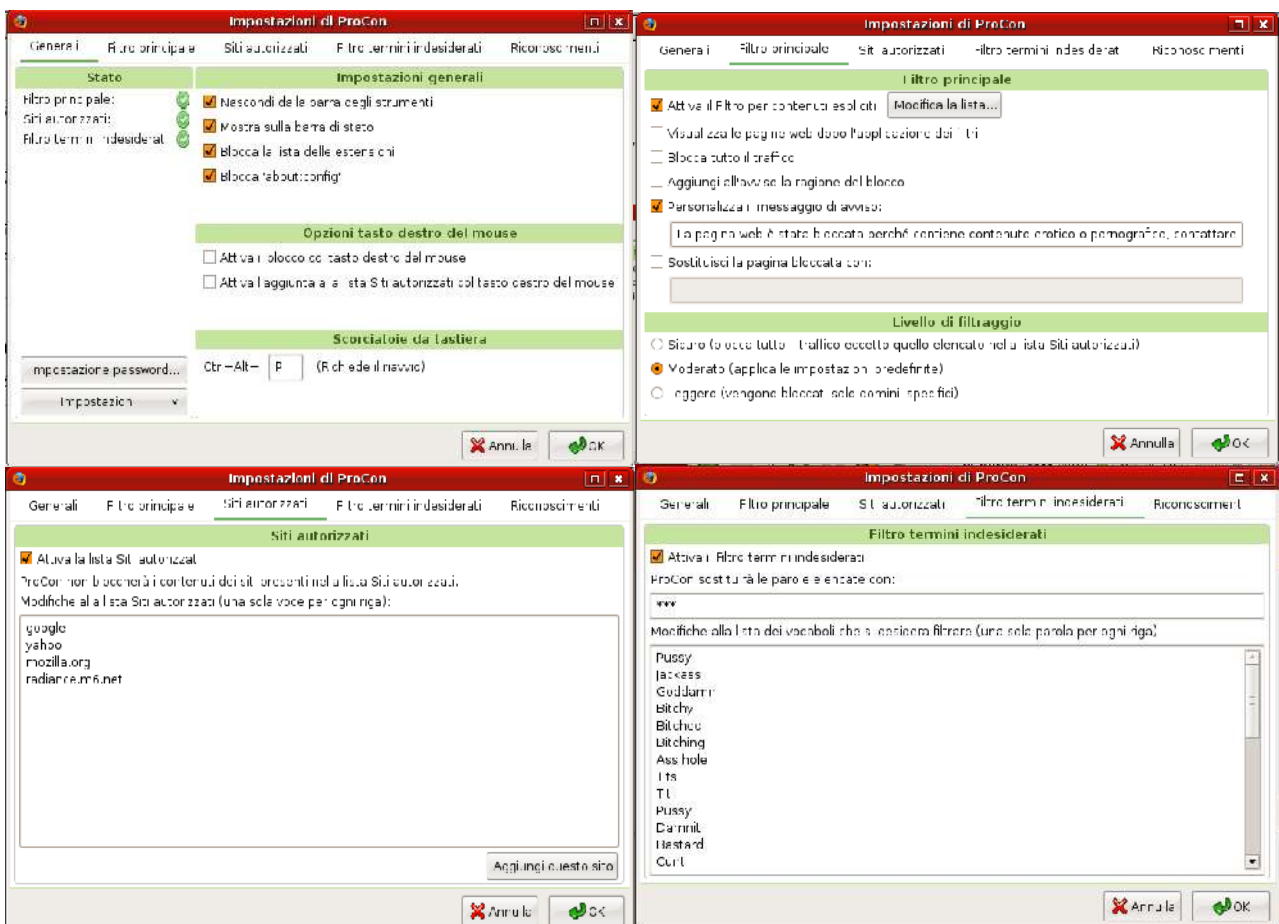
Impostazioni di ProCon

Generali | Filtro principale | Siti autorizzati | Filtro termini indesiderati | Riconoscimenti

Stato

Filtro principale:
Siti autorizzati:
Filtro termini indesiderati

Impostazioni generali

Nascondi dalla barra degli strumenti
Mostra sulla barra di stato
Blocca la lista delle estensioni
Blocca 'about:config'

Opzioni tasto destro del mouse

Attiva il blocco col tasto destro del mouse
Attiva l'aggiunta alla lista Siti autorizzati col tasto destro del mouse

Scorciatoie da tastiera

Impostazione password...
Impostazioni
Ctrl + Alt + P (Richiede il riavvio)

Annulla | OK

Impostazioni di ProCon

Generali | Filtro principale | Siti autorizzati | Filtro termini indesiderati | Riconoscimenti

Filtro principale

Attiva il Filtro per contenuti espliciti | Modifica la lista...
Visualizza le pagine web dopo l'applicazione dei filtri
Blocca tutto il traffico
Aggiungi all'avviso la ragione del blocco
Personalizza il messaggio di avviso:
La pagina web è stata bloccata perché contiene contenuto erotico o pornografico, contattare
Sostituisci la pagina bloccata con:

Livello di filtraggio

Sicuro (blocca tutto il traffico eccetto quello elencato nella lista Siti autorizzati)
Moderato (applica le impostazioni predefinite)
Leggero (vengono bloccati solo domini specifici)

Annulla | OK

Impostazioni di ProCon

Generali | Filtro principale | Siti autorizzati | Filtro termini indesiderati | Riconoscimenti

Siti autorizzati

Attiva la lista Siti autorizzati
ProCon non bloccherà i contenuti dei siti presenti nella lista Siti autorizzati.
Modifiche alla lista Siti autorizzati (una sola voce per ogni riga):

google
yahoo
mozilla.org
radiance.m6.net

Aggiungi questo sito

Annulla | OK

Impostazioni di ProCon

Generali | Filtro principale | Siti autorizzati | Filtro termini indesiderati | Riconoscimenti

Filtro termini indesiderati

Attiva il Filtro termini indesiderati
ProCon sostituirà le parole elencate con:
***
Modifiche alla lista dei vocaboli che si desidera filtrare (una sola parola per ogni riga)

Pussy
Jackass
Goddamn
Bitchy
Bitched
Bitching
Ass hole
Tits
Tit
Pussy
Damnit
Bastard
Cunt

Annulla | OK